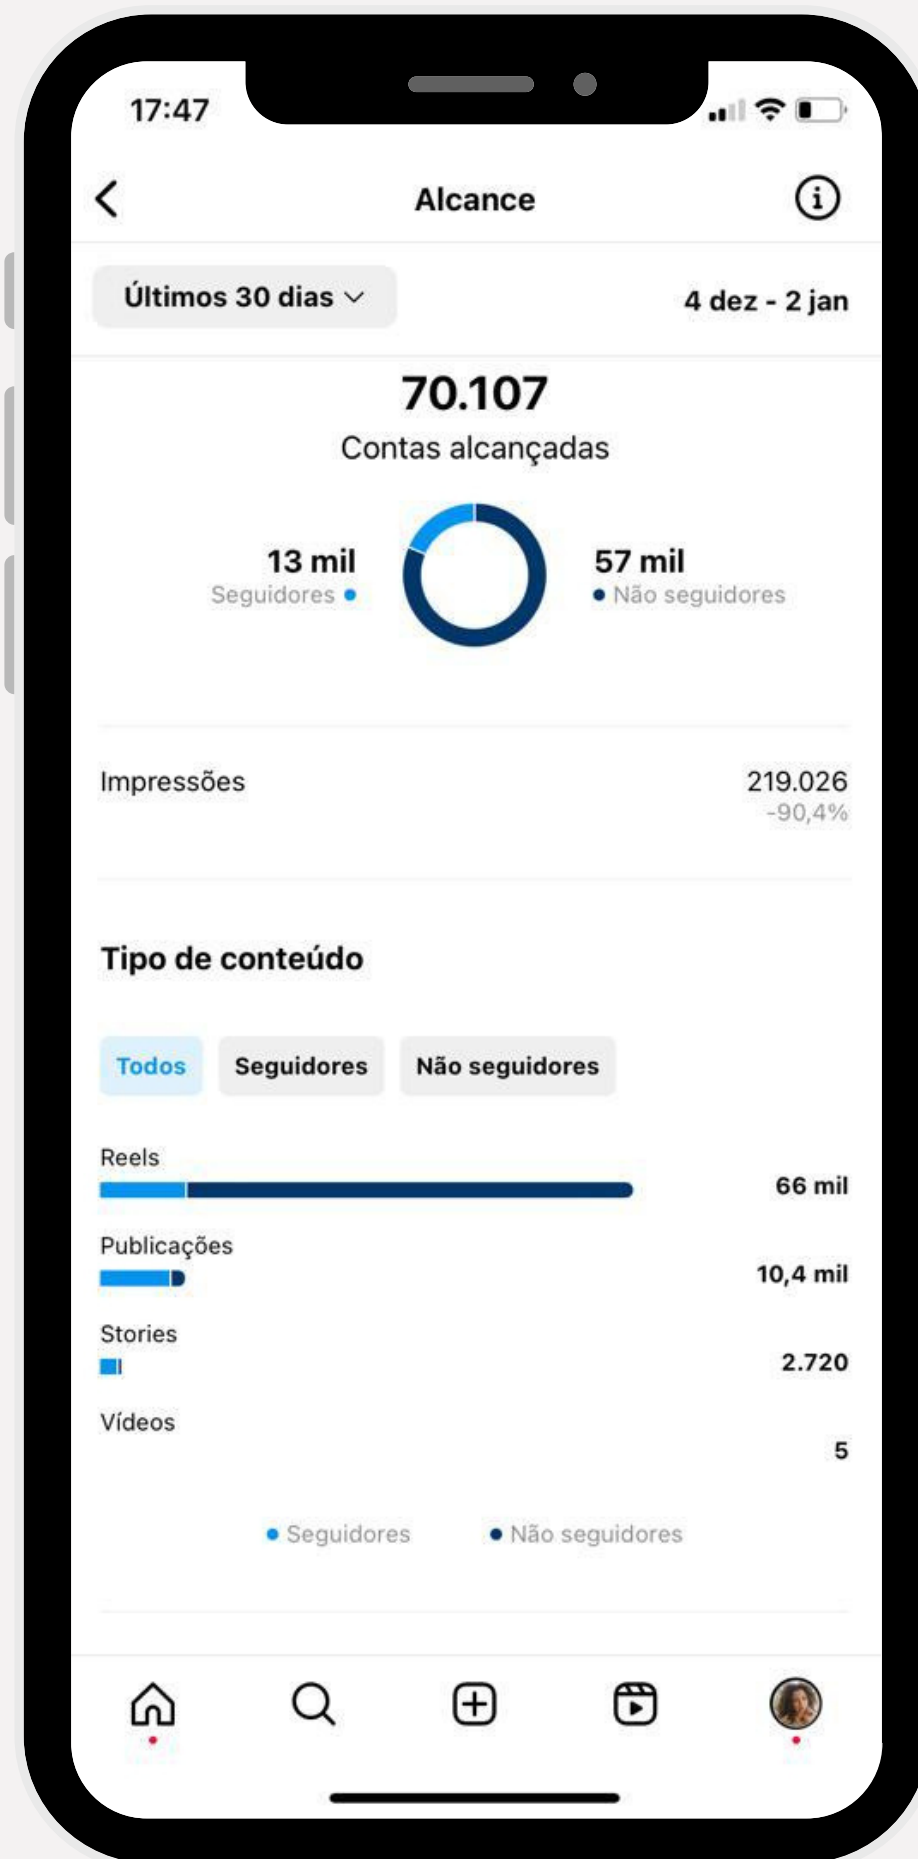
17:47

Alcance

Últimos 30 dias

4 dez - 2 jan

70.107
Contas alcançadas

13 mil
Seguidores

57 mil
Não seguidores

Impressões 219.026
-90,4%

Tipo de conteúdo

Todos Seguidores Não seguidores

Reels 66 mil

Publicações 10,4 mil

Stories 2.720

Vídeos 5

Seguidores Não seguidores